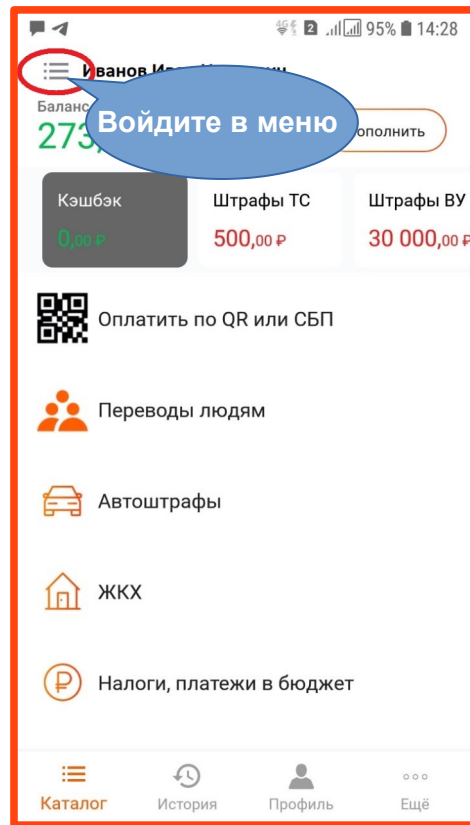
2 95% 14:28

Иванов Ив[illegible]

Баланс

273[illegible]

Войдите в меню

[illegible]ополнить

Кэшбэк

0,00 ₽

Штрафы ТС

500,00 ₽

Штрафы ВУ

30 000,00 ₽

Оплатить по QR или СБП

Переводы людям

Автоштрафы

ЖКХ

Налоги, платежи в бюджет

Каталог

История

Профиль

Ещё